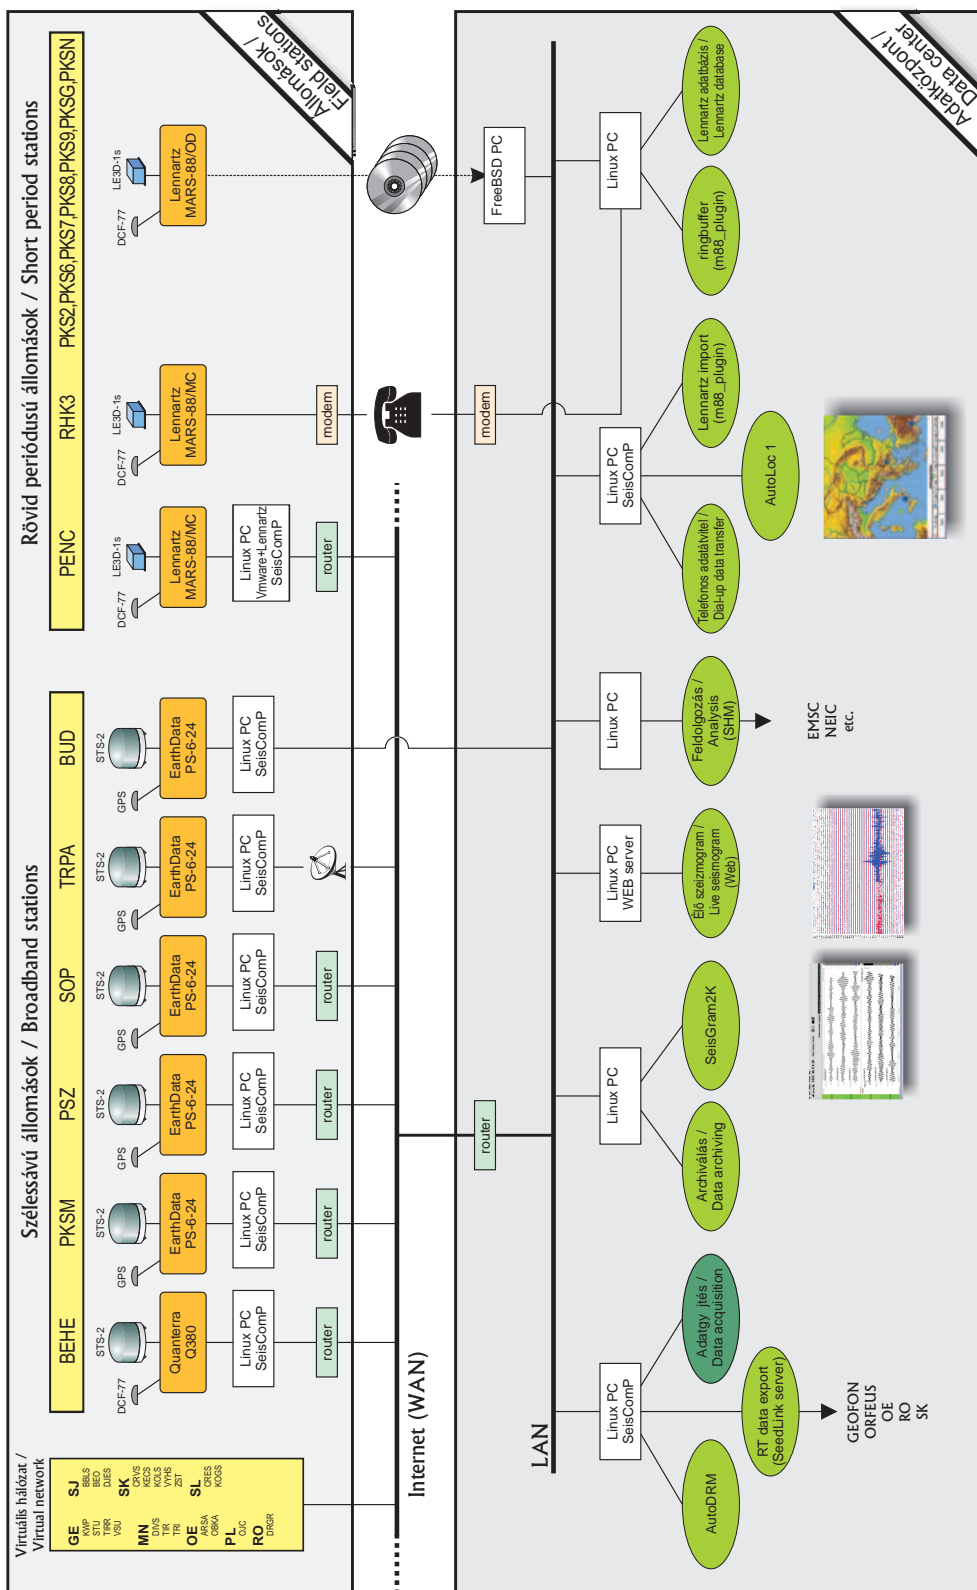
Állomások / Field stations

Rövid periódusú állomások / Short period stations

PENC
RHK3
PKS2,PKS6,PKS7,PKS8,PKS9,PKSG,PKSN

DCF-77
LE3D-1s
Lennartz MARS-88/MC
Linux PC Vmware+Lennartz SeisComP
router

DCF-77
LE3D-1s
Lennartz MARS-88/MC
modem

DCF-77
LE3D-1s
Lennartz MARS-88/OD

Szélessávú állomások / Broadband stations

BEHE
PKSM
PSZ
SOP
TRPA
BUD

DCF-77
STS-2
Quanterra Q380
Linux PC SeisComP
router

GPS
STS-2
EarthData PS-6-24
Linux PC SeisComP
router

GPS
STS-2
EarthData PS-6-24
Linux PC SeisComP
router

GPS
STS-2
EarthData PS-6-24
Linux PC SeisComP
router

GPS
STS-2
EarthData PS-6-24
Linux PC SeisComP

GPS
STS-2
EarthData PS-6-24
Linux PC SeisComP

Virtuális hálózat / Virtual network
GE
KWP
STU
TIRR
VSU
SJ
BBLS
BEO
DJES
MN
DIVS
TIR
TRI
SK
CRVS
KECS
KOLS
VYHS
ZST
OE
ARSA
OBKA
SL
CRES
KOGS
PL
OJC
RO
DRGR

Internet (WAN)

Adatközpont / Data center

LAN
router
modem
FreeBSD PC

Linux PC SeisComP
AutoDRM
RT data export (SeedLink server)
Adatgyűjtés / Data acquisition
GEOFON
ORFEUS
OE
RO
SK

Linux PC
Archiválás / Data archiving
SeisGram2K

Linux PC WEB server
Élő szeizmogram / Live seismogram (Web)

Linux PC
Feldolgozás / Analysis (SHM)
EMSC
NEIC
etc.

Linux PC SeisComP
Telefonos adatátvitel / Dial-up data transfer
AutoLoc 1
Lennartz import (m88_plugin)

Linux PC
ringbuffer (m88_plugin)
Lennartz adatbázis / Lennartz database